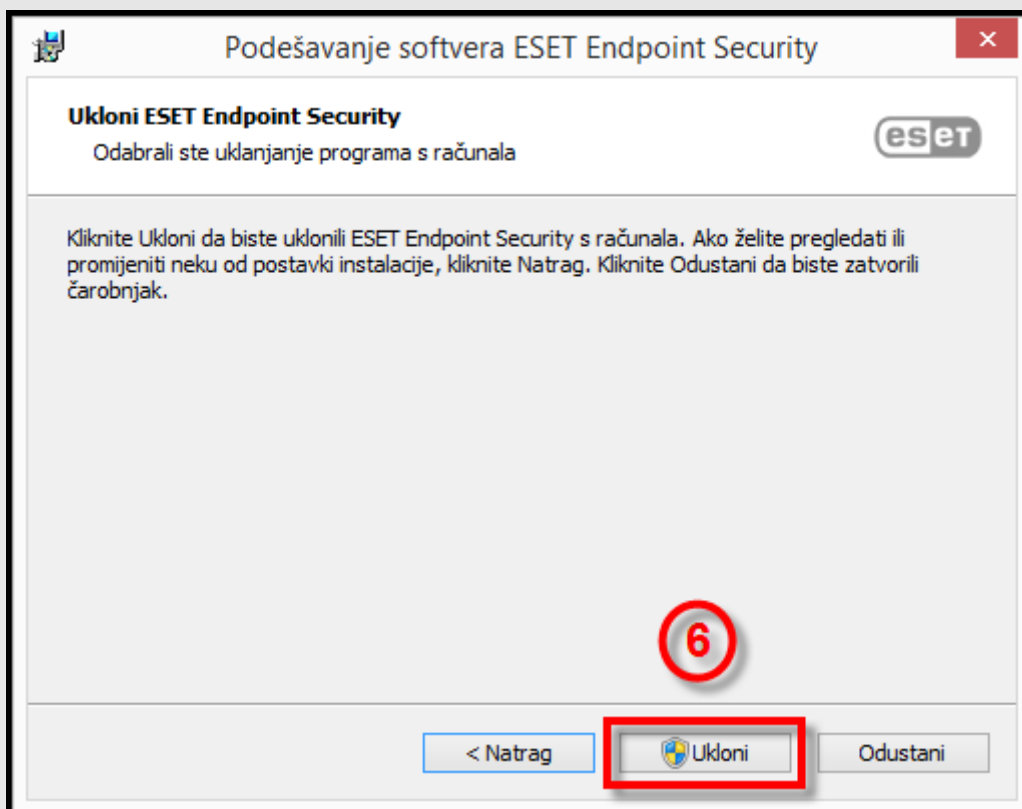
Podešavanje softvera ESET Endpoint Security

Ukloni ESET Endpoint Security
Odabrali ste uklanjanje programa s računala

eset

Kliknite Ukloni da biste uklonili ESET Endpoint Security s računala. Ako želite pregledati ili promijeniti neku od postavki instalacije, kliknite Natrag. Kliknite Odustani da biste zatvorili čarobnjak.

6

< Natrag

Ukloni

Odustani